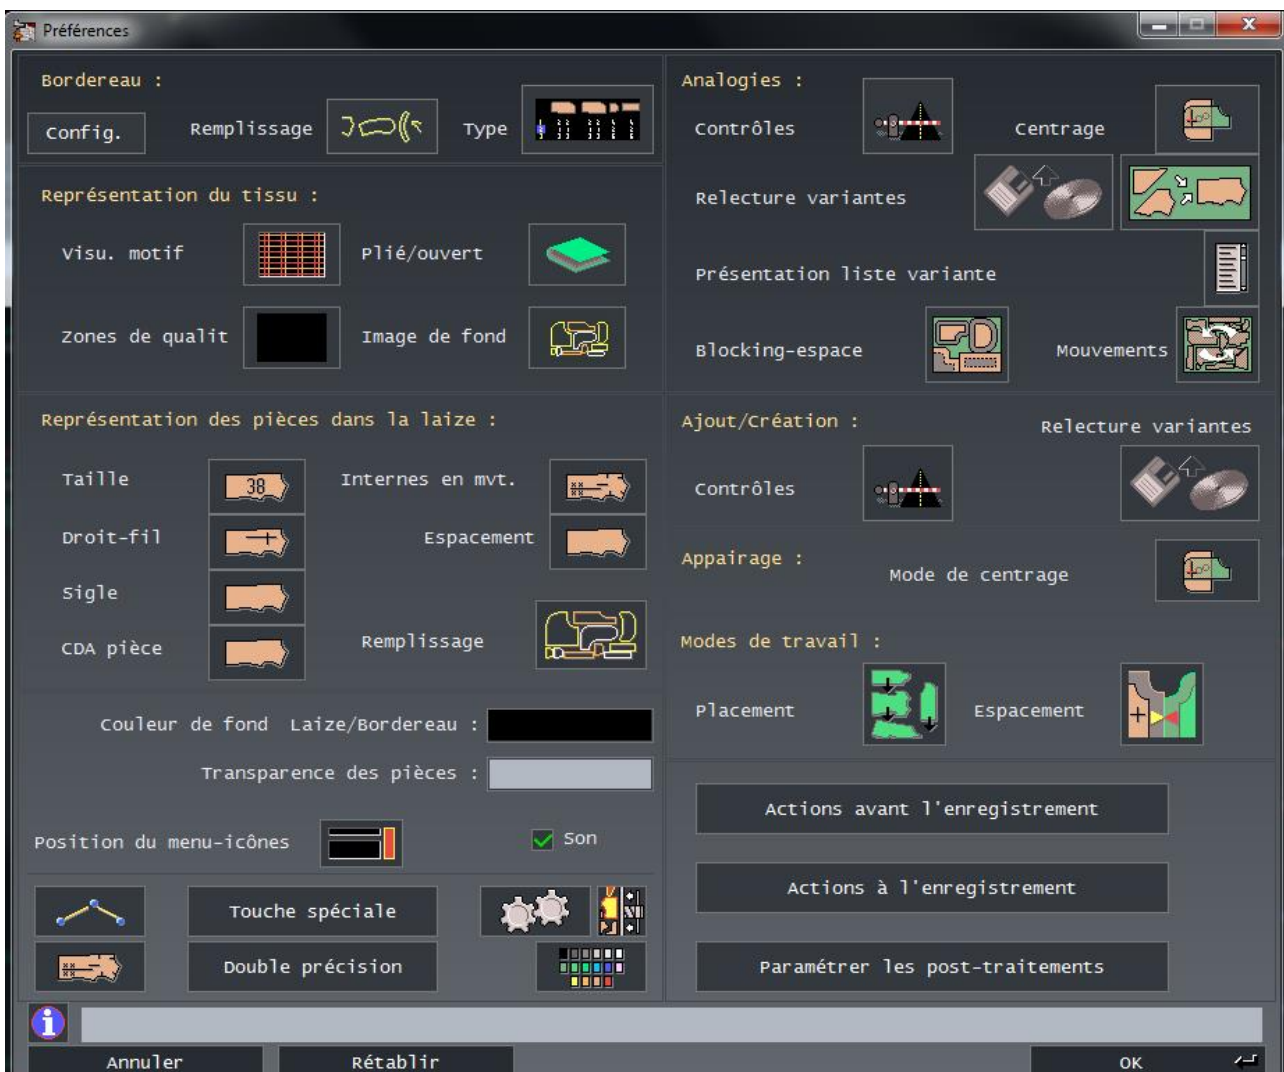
Préférences

Bordereau :
Config.
Remplissage
Type

Représentation du tissu :
Visu. motif
Plié/ouvert
Zones de qualit
Image de fond

Représentation des pièces dans la laize :
Taille
38
Internes en mvt.
Droit-fil
Espacement
Sigle
CDA pièce
Remplissage

Couleur de fond Laize/Bordereau :
Transparence des pièces :

Position du menu-icônes
Son

Touche spéciale
Double précision

Analogies :
Contrôles
Centrage
Relecture variantes
Présentation liste variante
Blocking-espace
Mouvements

Ajout/Création :
Relecture variantes
Contrôles

Appairage :
Mode de centrage

Modes de travail :
Placement
Espacement

Actions avant l'enregistrement
Actions à l'enregistrement
Paramétrer les post-traitements

Annuler
Rétablir
OK